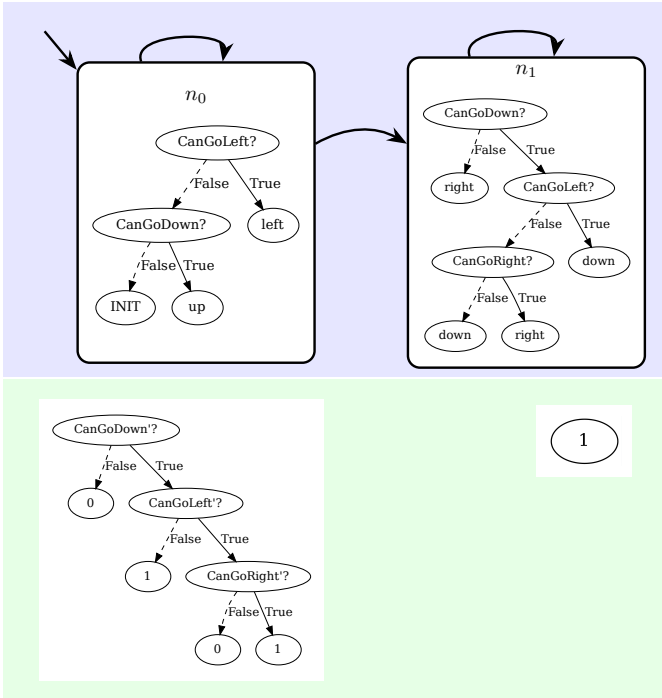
$n_0$

CanGoLeft?

False

True

CanGoDown?

left

False

True

INIT

up

$n_1$

CanGoDown?

False

True

right

CanGoLeft?

False

True

CanGoRight?

down

False

True

down

right

CanGoDown'?

False

True

0

CanGoLeft'?

False

True

1

CanGoRight'?

False

True

0

1

1